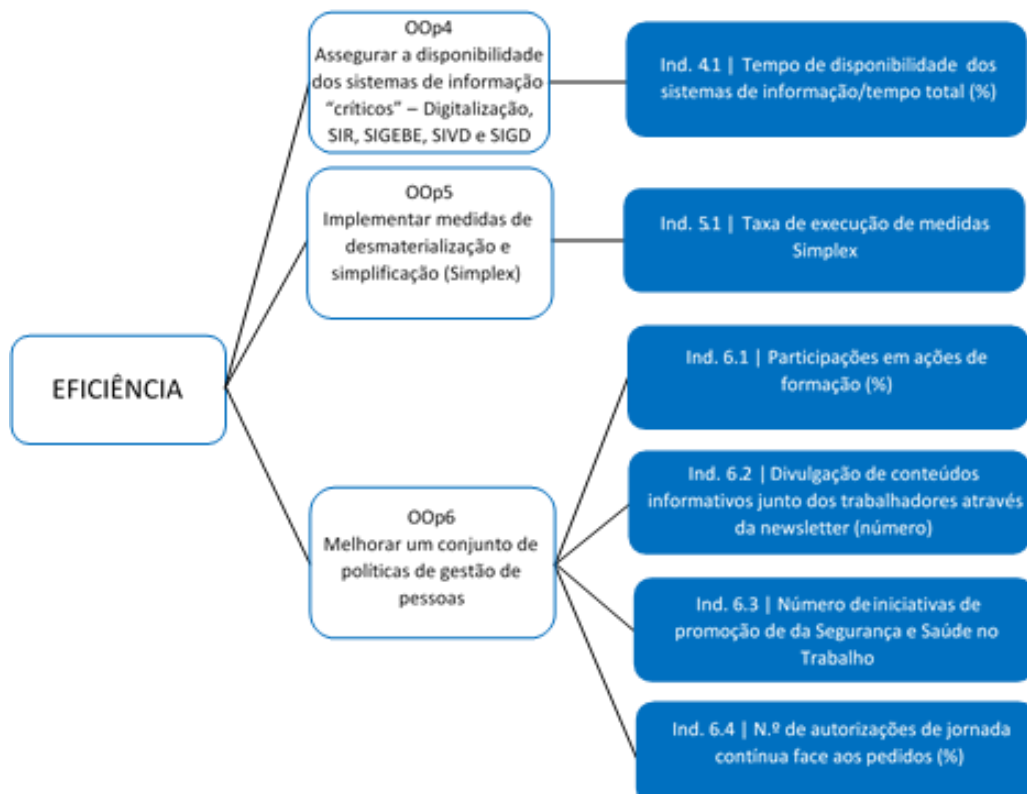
EFICIÊNCIA

OOp4
Assegurar a disponibilidade dos sistemas de informação "críticos" – Digitalização, SIR, SIGEBE, SIVD e SIGD

Ind. 4.1 | Tempo de disponibilidade dos sistemas de informação/tempo total (%)

OOp5
Implementar medidas de desmaterialização e simplificação (Simplex)

Ind. 5.1 | Taxa de execução de medidas Simplex

OOp6
Melhorar um conjunto de políticas de gestão de pessoas

Ind. 6.1 | Participações em ações de formação (%)

Ind. 6.2 | Divulgação de conteúdos informativos junto dos trabalhadores através da newsletter (número)

Ind. 6.3 | Número de iniciativas de promoção de da Segurança e Saúde no Trabalho

Ind. 6.4 | N.º de autorizações de jornada contínua face aos pedidos (%)